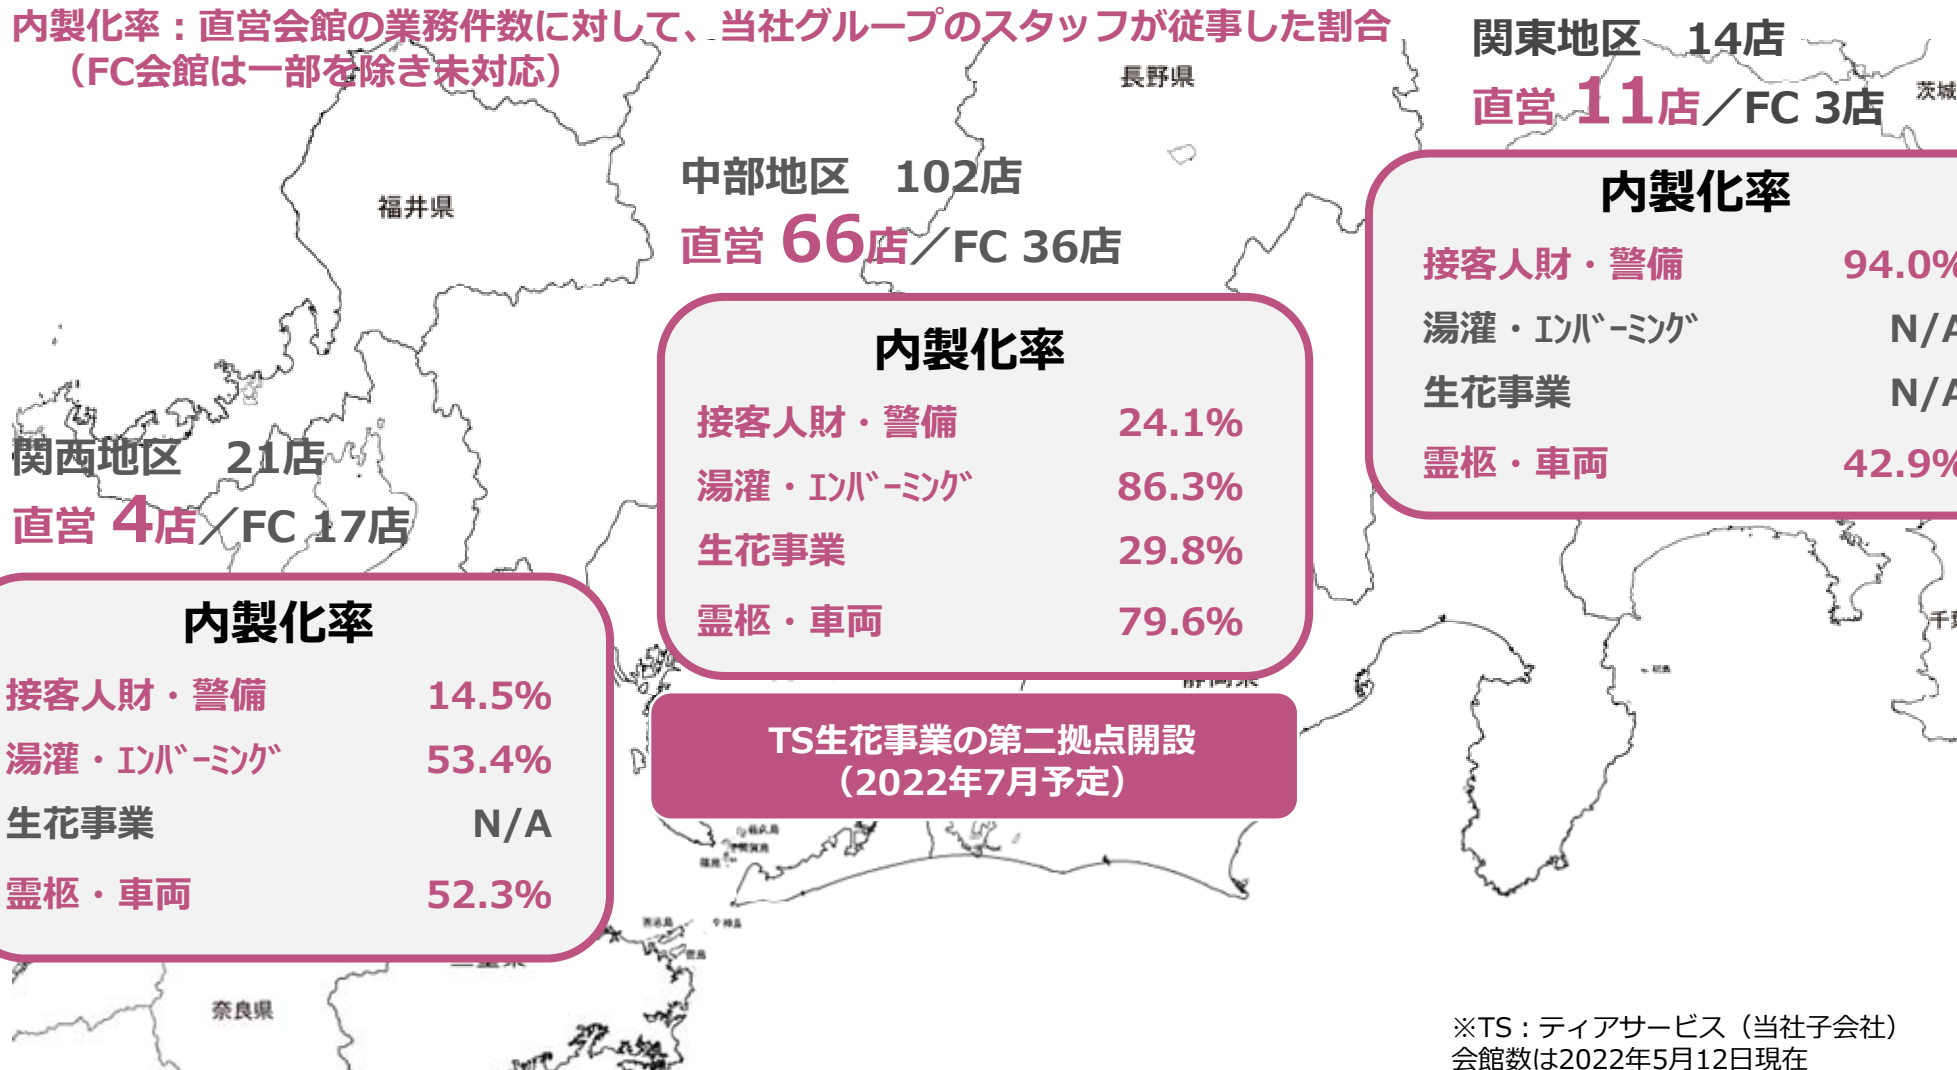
内製化率：直営会館の業務件数に対して、当社グループのスタッフが従事した割合
（FC会館は一部を除き未対応）

長野県

関東地区　14店
直営 11店／FC 3店

茨城

福井県

中部地区　102店
直営 66店／FC 36店

内製化率

| | |
|---|---|
| 接客人財・警備 | 94.0% |
| 湯灌・エンバーミング | N/A |
| 生花事業 | N/A |
| 霊柩・車両 | 42.9% |

内製化率

| | |
|---|---|
| 接客人財・警備 | 24.1% |
| 湯灌・エンバーミング | 86.3% |
| 生花事業 | 29.8% |
| 霊柩・車両 | 79.6% |

関西地区　21店
直営 4店／FC 17店

内製化率

| | |
|---|---|
| 接客人財・警備 | 14.5% |
| 湯灌・エンバーミング | 53.4% |
| 生花事業 | N/A |
| 霊柩・車両 | 52.3% |

千葉

静岡県

TS生花事業の第二拠点開設
（2022年7月予定）

三重県

奈良県

※TS：ティアサービス（当社子会社）
会館数は2022年5月12日現在